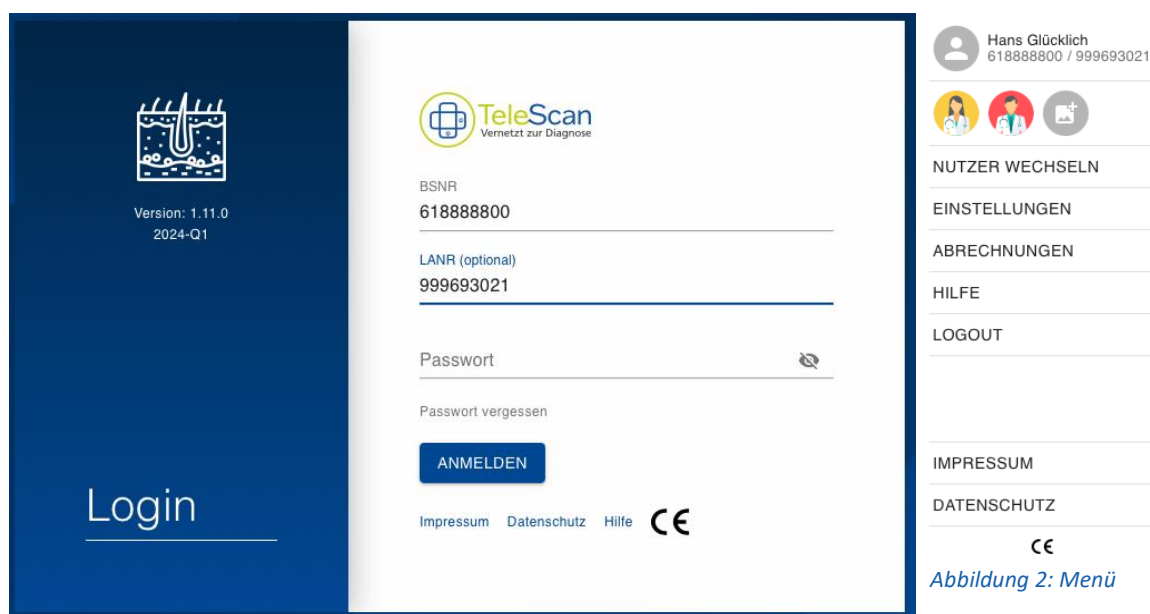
Version: 1.11.0
2024-Q1

Login

TeleScan
Vernetzt zur Diagnose

BSNR
618888800

LANR (optional)
999693021

Passwort

Passwort vergessen

ANMELDEN

Impressum Datenschutz Hilfe CE

Hans Glücklich
618888800 / 999693021

NUTZER WECHSELN
EINSTELLUNGEN
ABRECHNUNGEN
HILFE
LOGOUT

IMPRESSUM
DATENSCHUTZ
CE

Abbildung 2: Menü